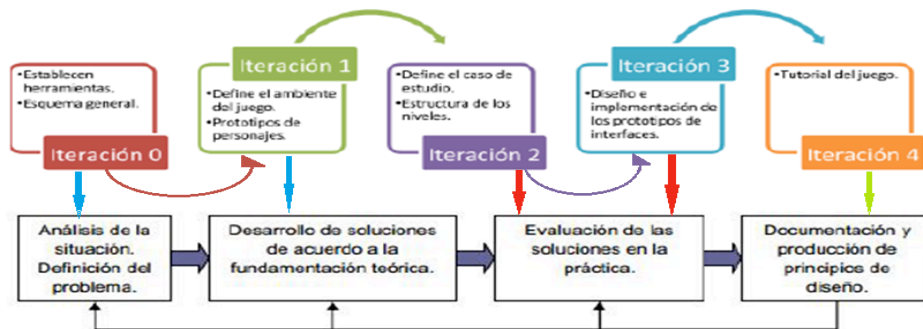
Iteración 1

Iteración 3

•Establecen herramientas.
•Esquema general.

•Define el ambiente del juego.
•Prototipos de personajes.

•Define el caso de estudio.
•Estructura de los niveles.

•Diseño e implementación de los prototipos de interfaces.

•Tutorial del juego.

Iteración 0

Iteración 2

Iteración 4

Análisis de la situación. Definición del problema.

Desarrollo de soluciones de acuerdo a la fundamentación teórica.

Evaluación de las soluciones en la práctica.

Documentación y producción de principios de diseño.